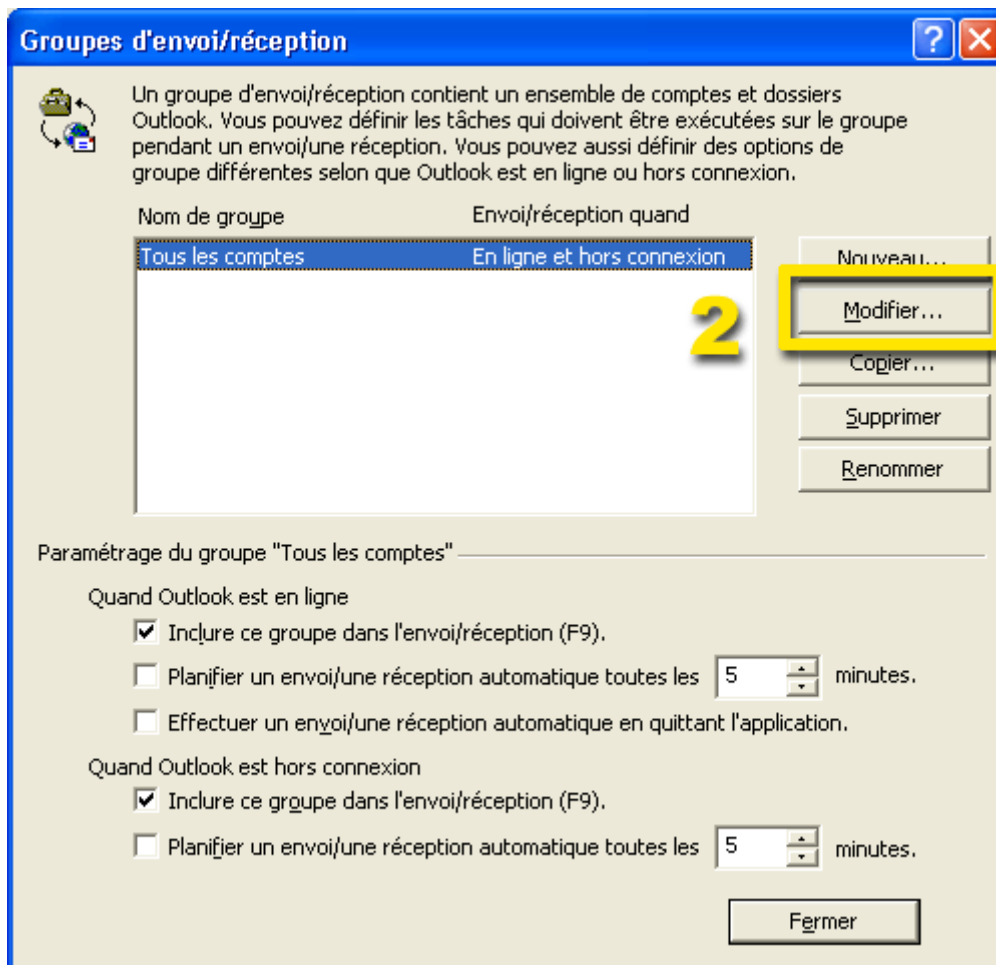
Groupes d'envoi/réception

Un groupe d'envoi/réception contient un ensemble de comptes et dossiers Outlook. Vous pouvez définir les tâches qui doivent être exécutées sur le groupe pendant un envoi/une réception. Vous pouvez aussi définir des options de groupe différentes selon que Outlook est en ligne ou hors connexion.

| Nom de groupe | Envoi/réception quand |
|---|---|
| Tous les comptes | En ligne et hors connexion |

Nouveau...
2
Modifier...
Copier...
Supprimer
Renommer

Paramétrage du groupe "Tous les comptes"

Quand Outlook est en ligne

Inclure ce groupe dans l'envoi/réception (F9).

Planifier un envoi/une réception automatique toutes les 5 minutes.

Effectuer un envoi/une réception automatique en quittant l'application.

Quand Outlook est hors connexion

Inclure ce groupe dans l'envoi/réception (F9).

Planifier un envoi/une réception automatique toutes les 5 minutes.

Fermer